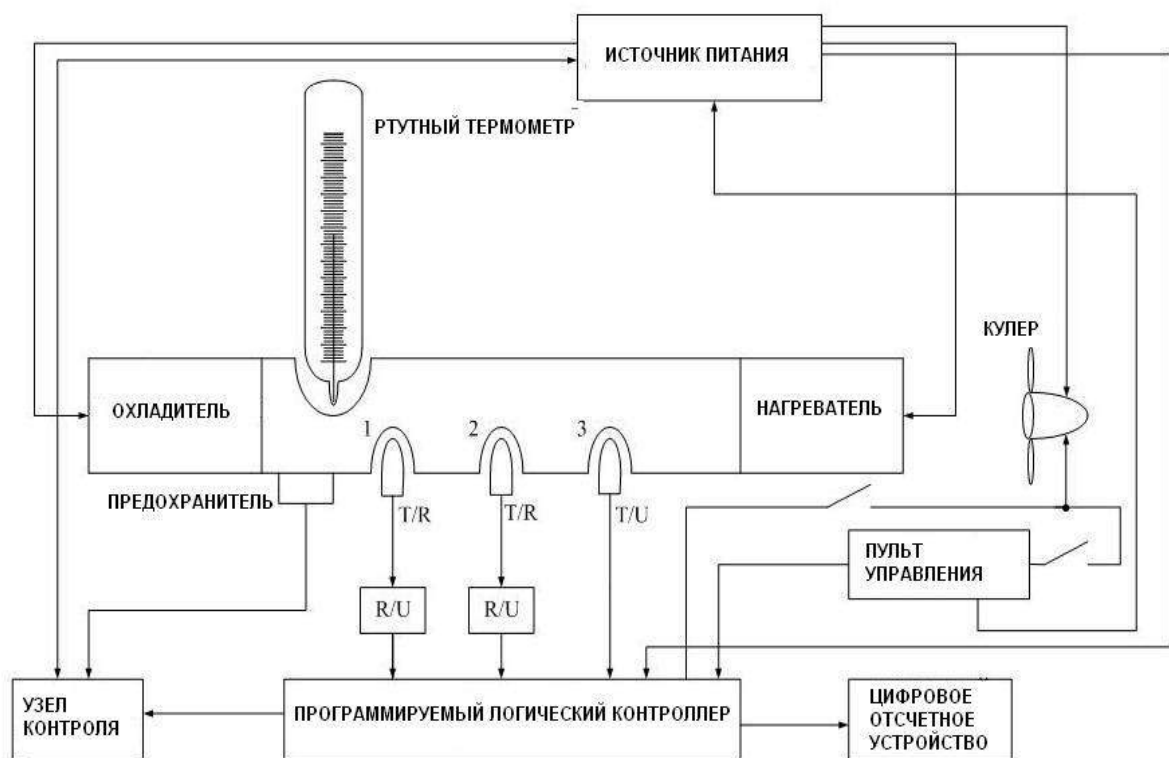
ИСТОЧНИК ПИТАНИЯ

РТУТНЫЙ ТЕРМОМЕТР

КУЛЕР

ОХЛАДИТЕЛЬ

НАГРЕВАТЕЛЬ

1

2

3

ПРЕДОХРАНИТЕЛЬ

T/R

T/R

T/U

ПУЛЬТ УПРАВЛЕНИЯ

R/U

R/U

УЗЕЛ КОНТРОЛЯ

ПРОГРАММИРУЕМЫЙ ЛОГИЧЕСКИЙ КОНТРОЛЛЕР

ЦИФРОВОЕ ОТСЧЕТНОЕ УСТРОЙСТВО